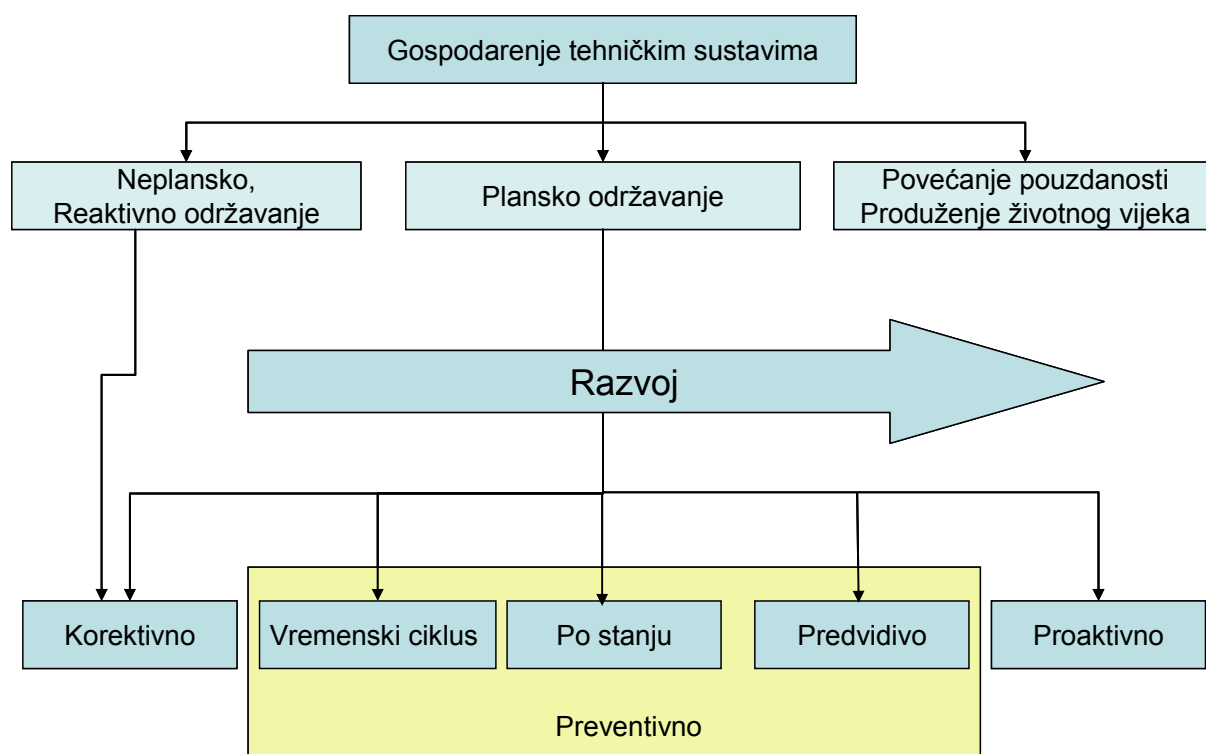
Gospodarenje tehničkim sustavima

Neplansko,
Reaktivno održavanje

Plansko održavanje

Povećanje pouzdanosti
Produženje životnog vijeka

Razvoj

Korektivno

Vremenski ciklus

Po stanju

Predvidivo

Proaktivno

Preventivno